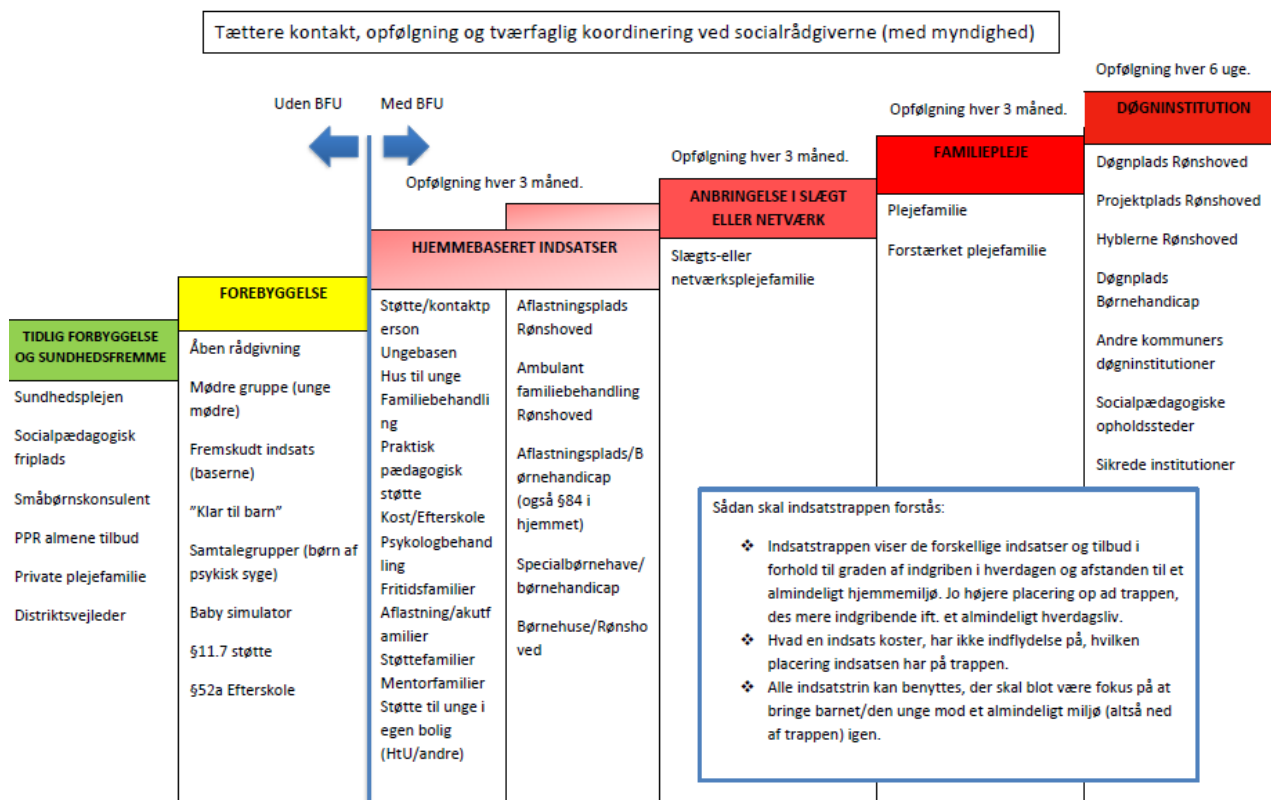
Tættere kontakt, opfølgning og tværfaglig koordinering ved socialrådgiverne (med myndighed)

Opfølgning hver 6 uge.

Uden BFU

Med BFU

Opfølgning hver 3 måned.

Opfølgning hver 3 måned.

Opfølgning hver 3 måned.

DØGNINSTITUTION

FAMILIEPLEJE

ANBRINGELSE I SLÆGT ELLER NETVÆRK

HJEMMEBASERET INDSATSER

FOREBYGGELSE

TIDLIG FORBYGGELSE OG SUNDHEDSFREMME

Sundhedsplejen

Socialpædagogisk friplads

Småbørnskonsulent

PPR almene tilbud

Private plejefamilie

Distriktsvejleder

Åben rådgivning

Mødre gruppe (unge mødre)

Fremskudt indsats (baserne)

"Klar til barn"

Samtalegrupper (børn af psykisk syge)

Baby simulator

§11.7 støtte

§52a Efterskole

Støtte/kontaktperson
Ungebasen
Hus til unge
Familiebehandling
Praktisk pædagogisk støtte
Kost/Efterskole
Psykologbehandling
Fritidsfamilier
Aflastning/akutfamilier
Støttefamilier
Mentorfamilier
Støtte til unge i egen bolig (HtU/andre)

Aflastningsplads Rønshoved

Ambulant familiebehandling Rønshoved

Aflastningsplads/Børnehandicap (også §84 i hjemmet)

Specialbørnehave/børnehandicap

Børnehuse/Rønshoved

Slægts-eller netværksplejefamilie

Plejefamilie

Forstærket plejefamilie

Døgnplads Rønshoved

Projektplads Rønshoved

Hyblerne Rønshoved

Døgnplads Børnehandicap

Andre kommuners døgninstitutioner

Socialpædagogiske opholdssteder

Sikrede institutioner

Sådan skal indsatstrappen forstås:

❖ Indsatstrappen viser de forskellige indsatser og tilbud i forhold til graden af indgriben i hverdagen og afstanden til et almindeligt hjemmemiljø. Jo højere placering op ad trappen, des mere indgribende ift. et almindeligt hverdagsliv.
❖ Hvad en indsats koster, har ikke indflydelse på, hvilken placering indsatsen har på trappen.
❖ Alle indsatstrin kan benyttes, der skal blot være fokus på at bringe barnet/den unge mod et almindeligt miljø (altså ned af trappen) igen.